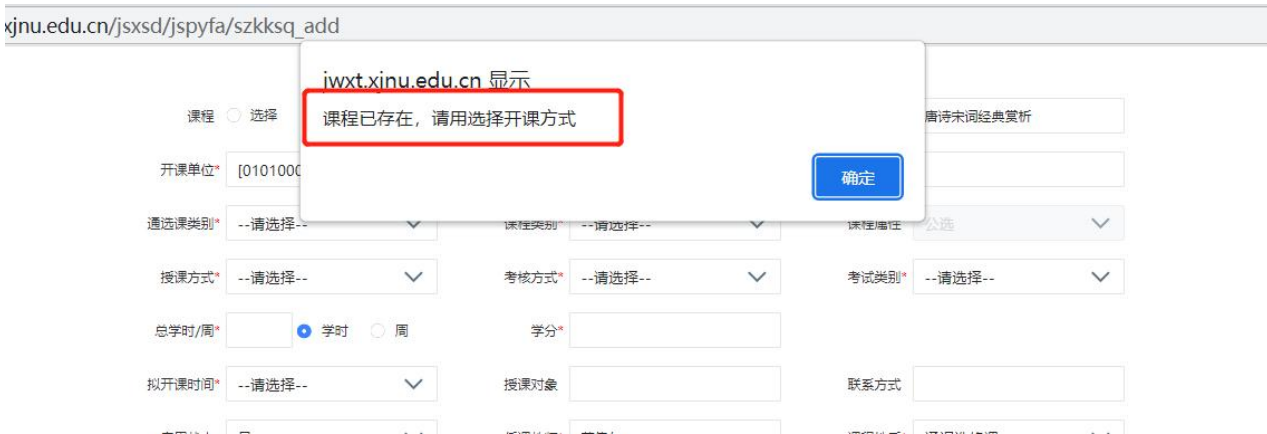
xjnu.edu.cn/jsxsd/jspyfa/szkksq_add

jwxt.xjnu.edu.cn 显示

课程已存在，请用选择开课方式

确定

课程 选择

唐诗宋词经典赏析

开课单位* [0101000

通选课类别* --请选择--

课程类别* --请选择--

课程属性 公选

授课方式* --请选择--

考核方式* --请选择--

考试类别* --请选择--

总学时/周* 学时 周

学分*

拟开课时间* --请选择--

授课对象

联系方式

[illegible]